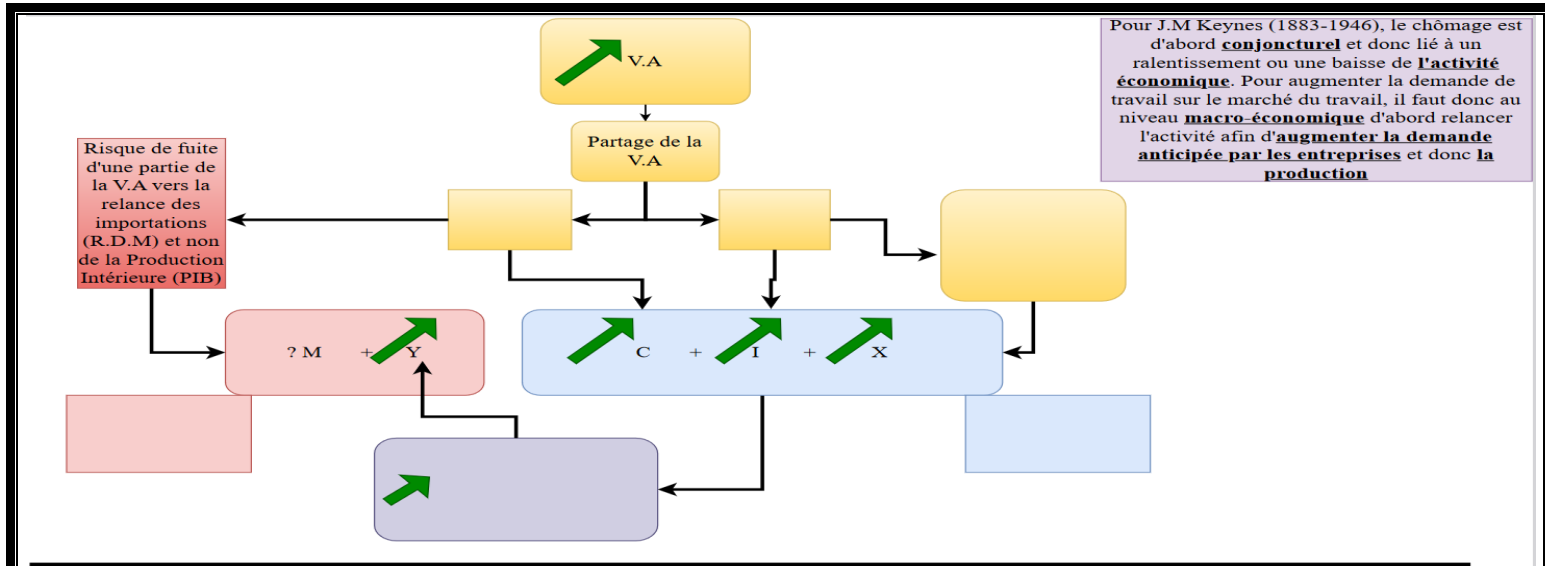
V.A

Partage de la V.A

Pour J.M Keynes (1883-1946), le chômage est d'abord conjoncturel et donc lié à un ralentissement ou une baisse de l'activité économique. Pour augmenter la demande de travail sur le marché du travail, il faut donc au niveau macro-économique d'abord relancer l'activité afin d'augmenter la demande anticipée par les entreprises et donc la production

Risque de fuite d'une partie de la V.A vers la relance des importations (R.D.M) et non de la Production Intérieure (PIB)

? M + Y

C + I + X